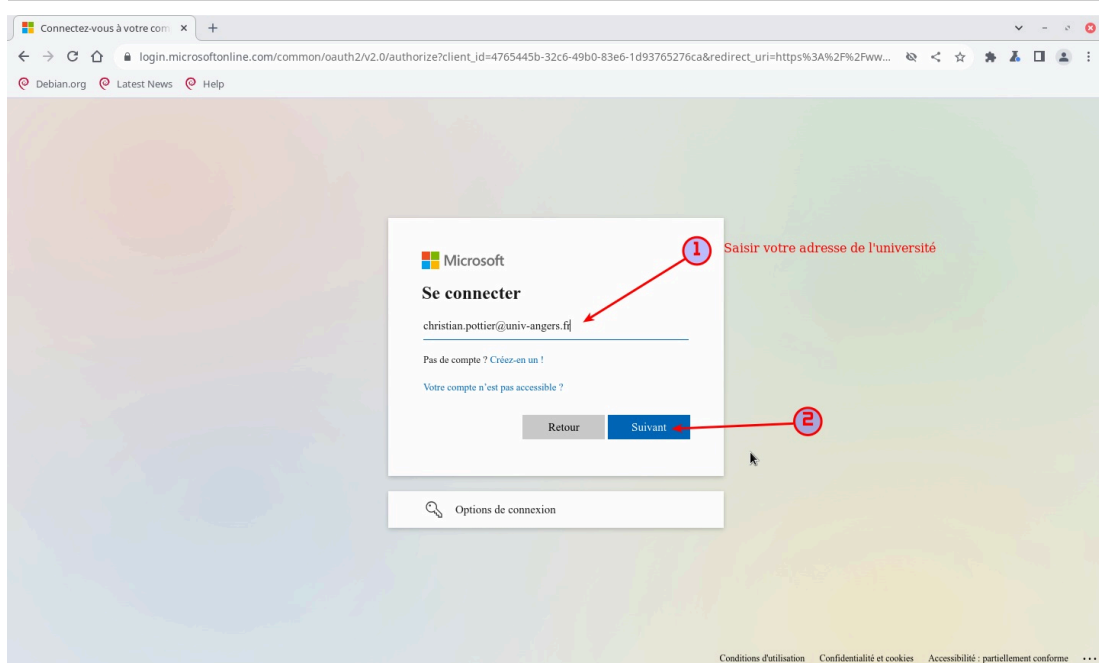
Connectez-vous à votre com ×  +

login.microsoftonline.com/common/oauth2/v2.0/authorize?client_id=4765445b-32c6-49b0-83e6-1d93765276ca&redirect_uri=https%3A%2F%2Fww...

Debian.org  Latest News  Help

Microsoft

Se connecter

christian.pottier@univ-angers.fr

Pas de compte ? Créez-en un !

Votre compte n'est pas accessible ?

Retour  Suivant

Options de connexion

1 Saisir votre adresse de l'université

2

Conditions d'utilisation  Confidentialité et cookies  Accessibilité : partiellement conforme  ...